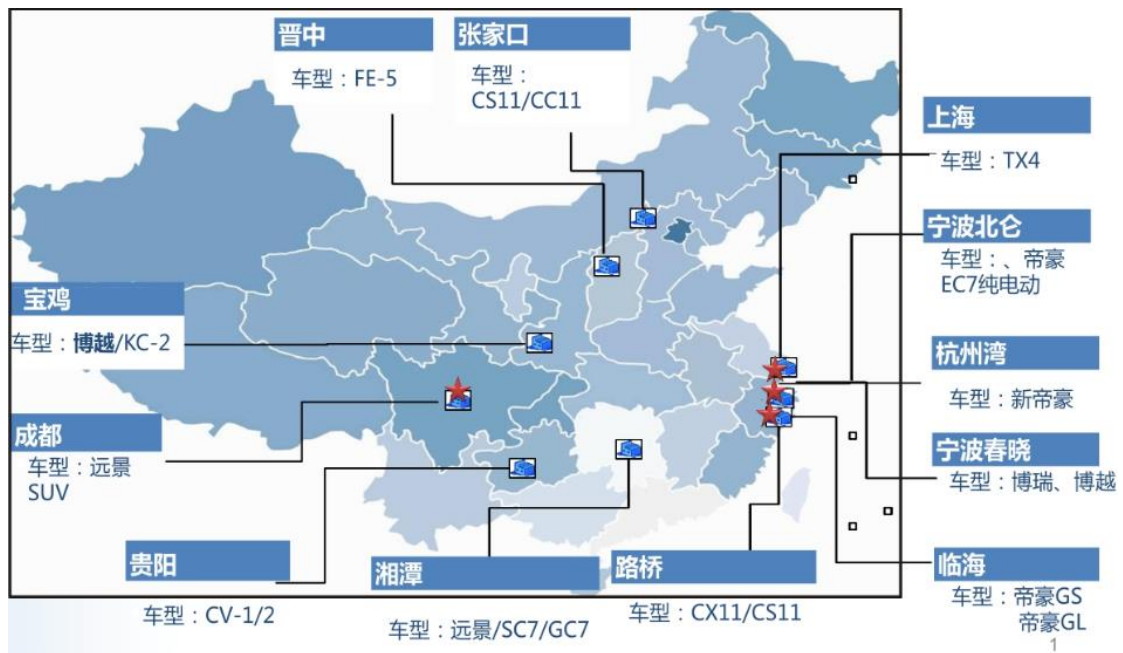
晋中

车型：FE-5

张家口

车型：
CS11/CC11

上海

车型：TX4

宁波北仑

车型：、帝豪
EC7纯电动

宝鸡

车型：博越/KC-2

杭州湾

车型：新帝豪

成都

车型：远景
SUV

宁波春晓

车型：博瑞、博越

贵阳

车型：CV-1/2

湘潭

车型：远景/SC7/GC7

路桥

车型：CX11/CS11

临海

车型：帝豪GS
帝豪GL

1